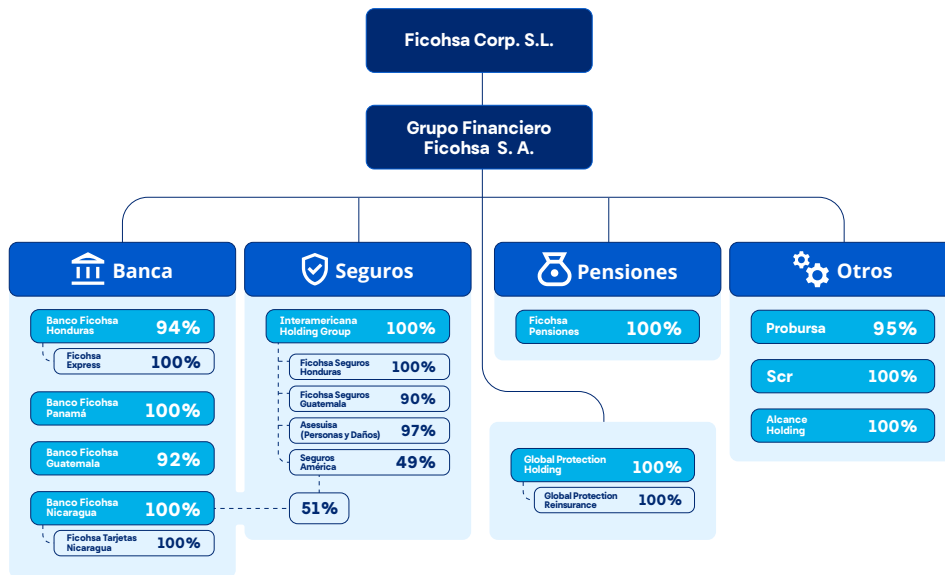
Ficohsa Corp. S.L.

Grupo Financiero Ficohsa S. A.

Banca

Banco Ficohsa Honduras 94%

Ficohsa Express 100%

Banco Ficohsa Panamá 100%

Banco Ficohsa Guatemala 92%

Banco Ficohsa Nicaragua 100%

Ficohsa Tarjetas Nicaragua 100%

Seguros

Interamericana Holding Group 100%

Ficohsa Seguros Honduras 100%

Ficohsa Seguros Guatemala 90%

Asesuisa (Personas y Daños) 97%

Seguros América 49%

51%

Pensiones

Ficohsa Pensiones 100%

Global Protection Holding 100%

Global Protection Reinsurance 100%

Otros

Probursa 95%

Scr 100%

Alcance Holding 100%